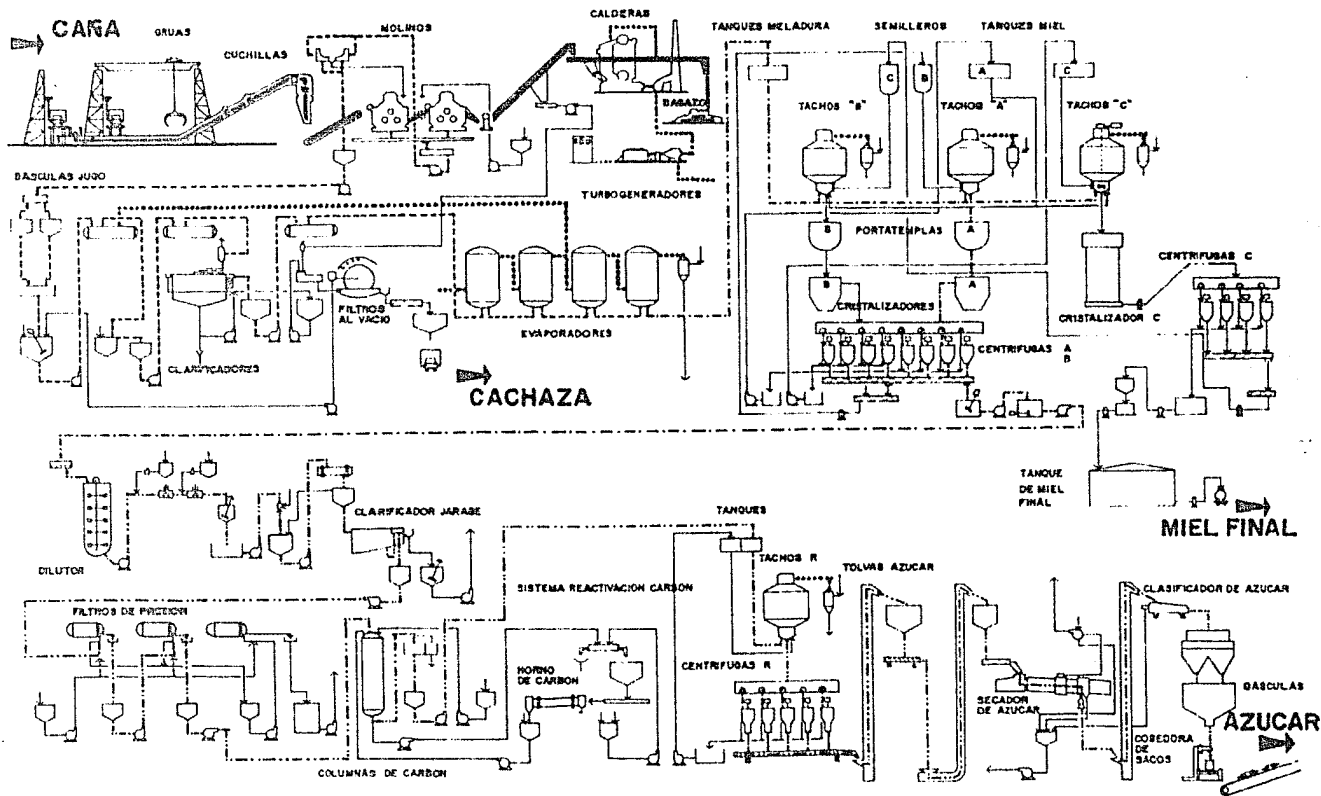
CAÑA
GRUAS
CUCHILLAS
MOLINOS
CALDERAS
BAGAZO
TANQUES MELADURA
SEMILLEROS
TANQUES MIEL
C
B
A
C
TACHOS "B"
TACHOS "A"
TACHOS "C"
BASCULAS JUGO
TURBOGENERADORES
PORTATEMPLAS
B
A
B
A
CRISTALIZADORES
CENTRIFUGAS C
CRISTALIZADOR C
FILTROS AL VACIO
CLARIFICADORES
EVAPORADORES
CENTRIFUGAS A B
CACHAZA
TANQUE DE MIEL FINAL
MIEL FINAL
DILUTOR
CLARIFICADOR JARABE
TANQUES
TACHOS R
TOLVAS AZUCAR
SISTEMA REACTIVACION CARBON
FILTROS DE PRESION
CLASIFICADOR DE AZUCAR
HORNO DE CARBON
CENTRIFUGAS R
SECADOR DE AZUCAR
BASCULAS
AZUCAR
COSEDORA DE SACOS
COLUMNAS DE CARBON